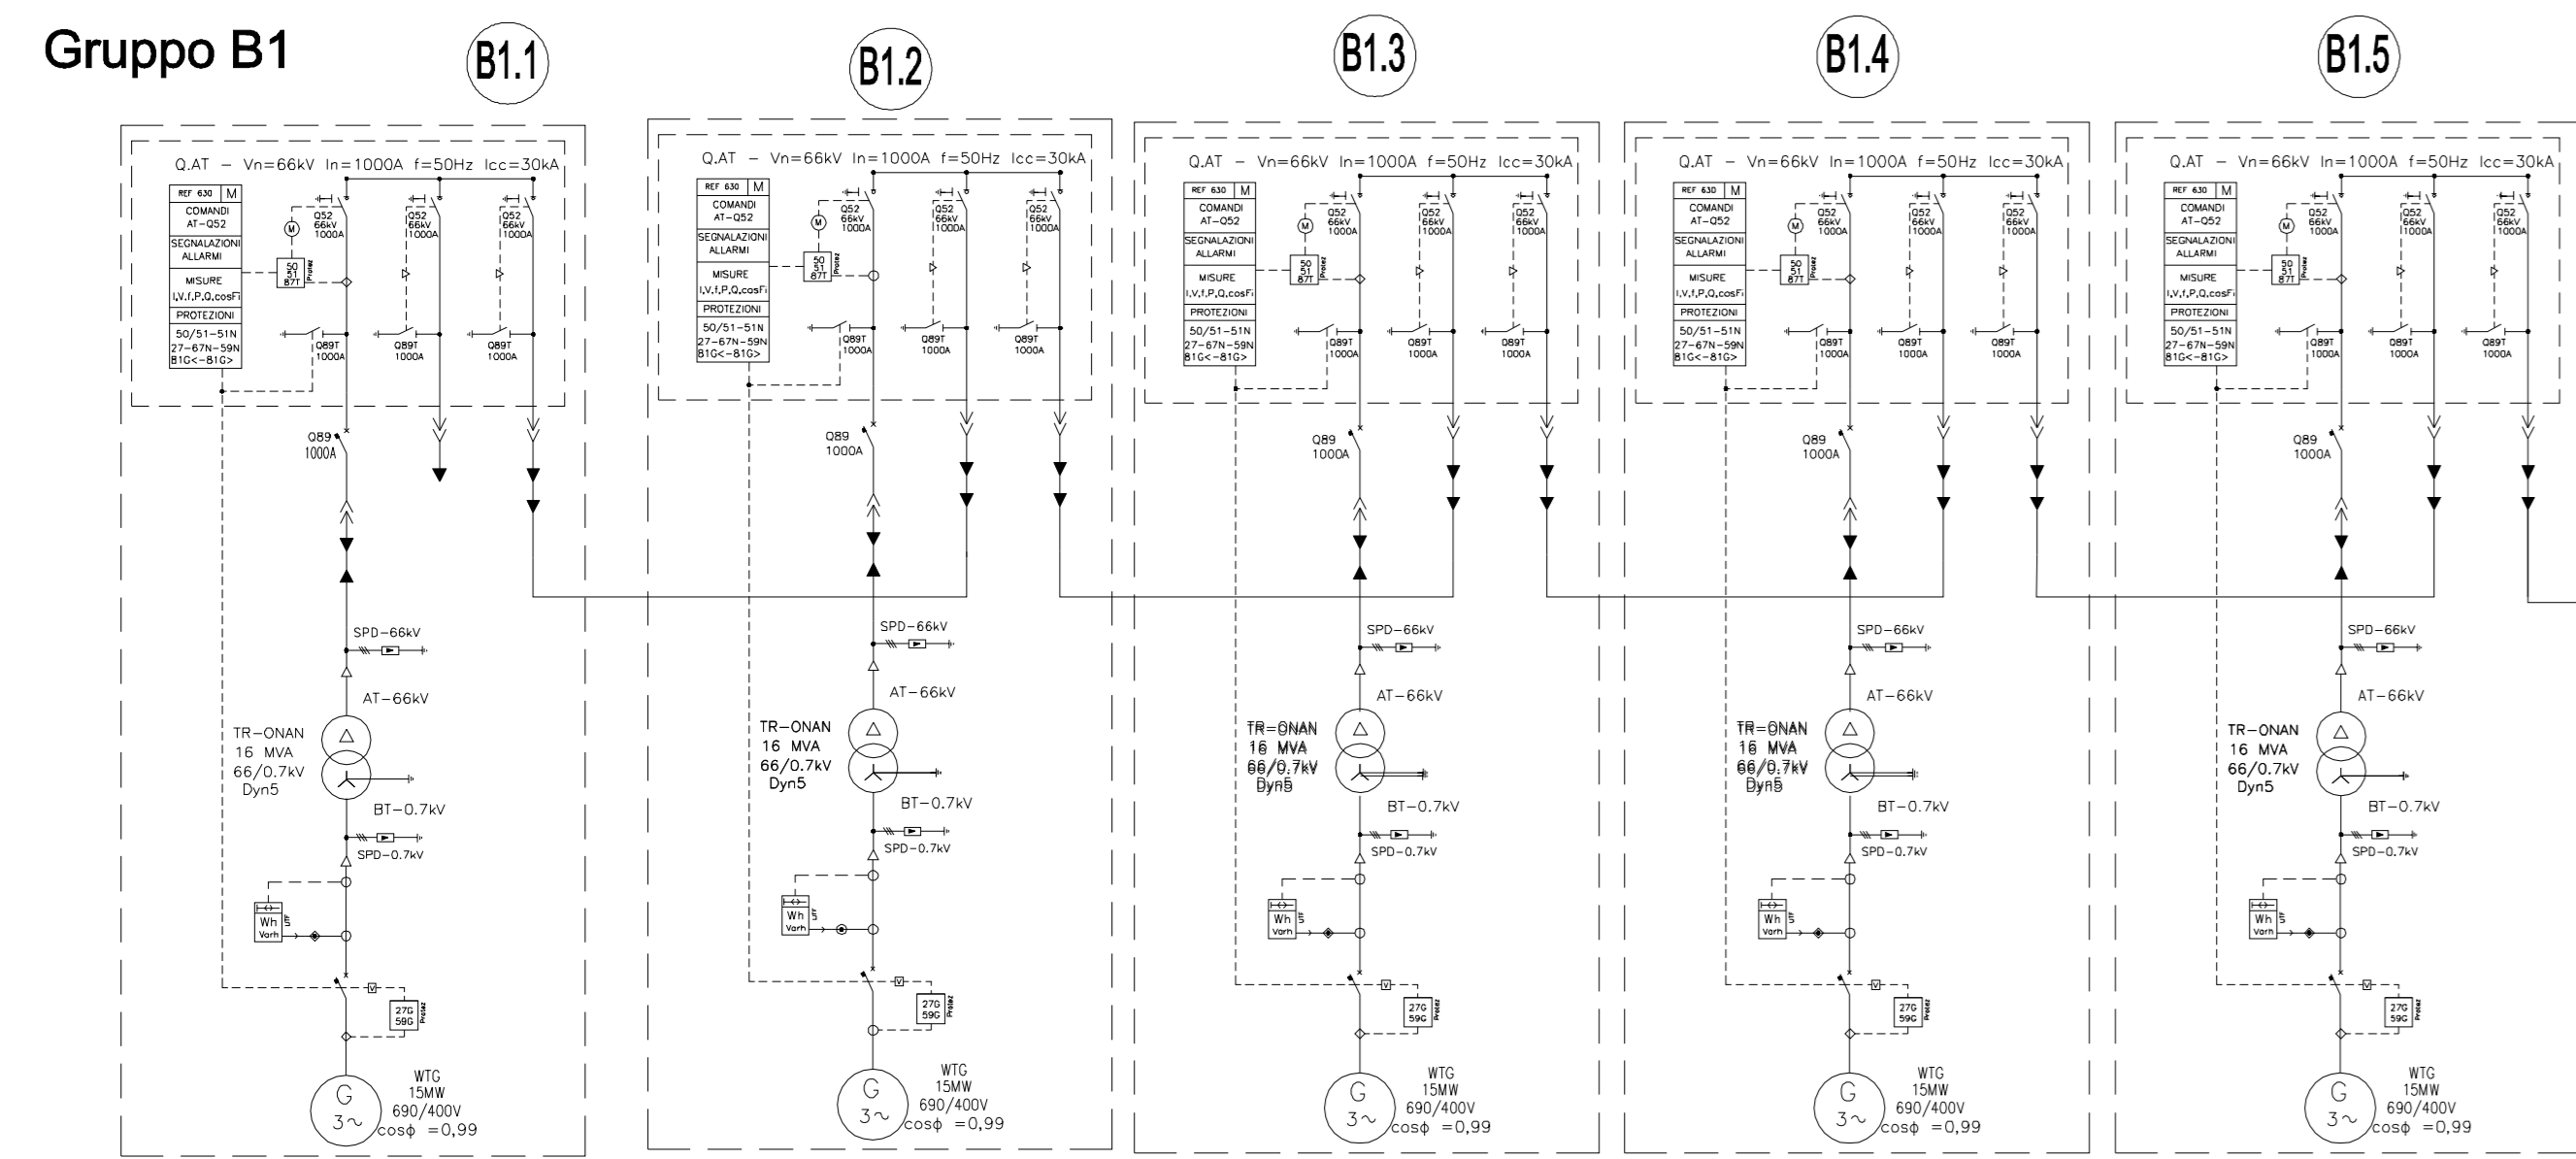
Gruppo B1

B1.1

Q.AT – Vn=66kV In=1000A f=50Hz Icc=30kA

REF 630 M
COMANDI AT–Q52
SEGNALAZIONI ALLARMI
MISURE I,V,f,P,Q,cosFi
PROTEZIONI
50/51–51N
27–67N–59N
81G<–81G>

Q52 66kV 1000A
Q52 66kV 1000A
Q52 66kV 1000A
50 51 87T Protez
Q89T 1000A
Q89T 1000A
Q89T 1000A
Q89 1000A
SPD–66kV
AT–66kV
TR–ONAN 16 MVA 66/0.7kV Dyn5
BT–0.7kV
SPD–0.7kV
Wh Varh UFF
27G 59G Protez
WTG 15MW 690/400V cosϕ =0,99
G 3~

B1.2

Q.AT – Vn=66kV In=1000A f=50Hz Icc=30kA

REF 630 M
COMANDI AT–Q52
SEGNALAZIONI ALLARMI
MISURE I,V,f,P,Q,cosFi
PROTEZIONI
50/51–51N
27–67N–59N
81G<–81G>

Q52 66kV 1000A
Q52 66kV 1000A
Q52 66kV 1000A
50 51 87T Protez
Q89T 1000A
Q89T 1000A
Q89T 1000A
Q89 1000A
SPD–66kV
AT–66kV
TR–ONAN 16 MVA 66/0.7kV Dyn5
BT–0.7kV
SPD–0.7kV
Wh Varh UFF
27G 59G Protez
WTG 15MW 690/400V cosϕ =0,99
G 3~

B1.3

Q.AT – Vn=66kV In=1000A f=50Hz Icc=30kA

REF 630 M
COMANDI AT–Q52
SEGNALAZIONI ALLARMI
MISURE I,V,f,P,Q,cosFi
PROTEZIONI
50/51–51N
27–67N–59N
81G<–81G>

Q52 66kV 1000A
Q52 66kV 1000A
Q52 66kV 1000A
50 51 87T Protez
Q89T 1000A
Q89T 1000A
Q89T 1000A
Q89 1000A
SPD–66kV
AT–66kV
TR–ONAN 16 MVA 66/0.7kV Dyn5
BT–0.7kV
SPD–0.7kV
Wh Varh UFF
27G 59G Protez
WTG 15MW 690/400V cosϕ =0,99
G 3~

B1.4

Q.AT – Vn=66kV In=1000A f=50Hz Icc=30kA

REF 630 M
COMANDI AT–Q52
SEGNALAZIONI ALLARMI
MISURE I,V,f,P,Q,cosFi
PROTEZIONI
50/51–51N
27–67N–59N
81G<–81G>

Q52 66kV 1000A
Q52 66kV 1000A
Q52 66kV 1000A
50 51 87T Protez
Q89T 1000A
Q89T 1000A
Q89T 1000A
Q89 1000A
SPD–66kV
AT–66kV
TR–ONAN 16 MVA 66/0.7kV Dyn5
BT–0.7kV
SPD–0.7kV
Wh Varh UFF
27G 59G Protez
WTG 15MW 690/400V cosϕ =0,99
G 3~

B1.5

Q.AT – Vn=66kV In=1000A f=50Hz Icc=30kA

REF 630 M
COMANDI AT–Q52
SEGNALAZIONI ALLARMI
MISURE I,V,f,P,Q,cosFi
PROTEZIONI
50/51–51N
27–67N–59N
81G<–81G>

Q52 66kV 1000A
Q52 66kV 1000A
Q52 66kV 1000A
50 51 87T Protez
Q89T 1000A
Q89T 1000A
Q89T 1000A
Q89 1000A
SPD–66kV
AT–66kV
TR–ONAN 16 MVA 66/0.7kV Dyn5
BT–0.7kV
SPD–0.7kV
Wh Varh UFF
27G 59G Protez
WTG 15MW 690/400V cosϕ =0,99
G 3~